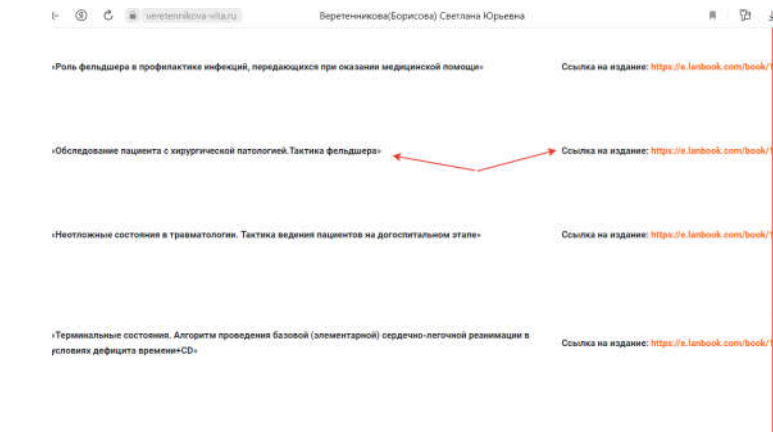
veretennikova-vita.ru Веретенникова(Борисова) Светлана Юрьевна

«Роль фельдшера в профилактике инфекций, передающихся при оказании медицинской помощи»

Ссылка на издание: https://e.lanbook.com/book/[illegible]

«Обследование пациента с хирургической патологией.Тактика фельдшера»

Ссылка на издание: https://e.lanbook.com/book/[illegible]

«Неотложные состояния в травматологии. Тактика ведения пациентов на догоспитальном этапе»

Ссылка на издание: https://e.lanbook.com/book/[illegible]

«Терминальные состояния. Алгоритм проведения базовой (элементарной) сердечно-легочной реанимации в условиях дефицита времени+CD»

Ссылка на издание: https://e.lanbook.com/book/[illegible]